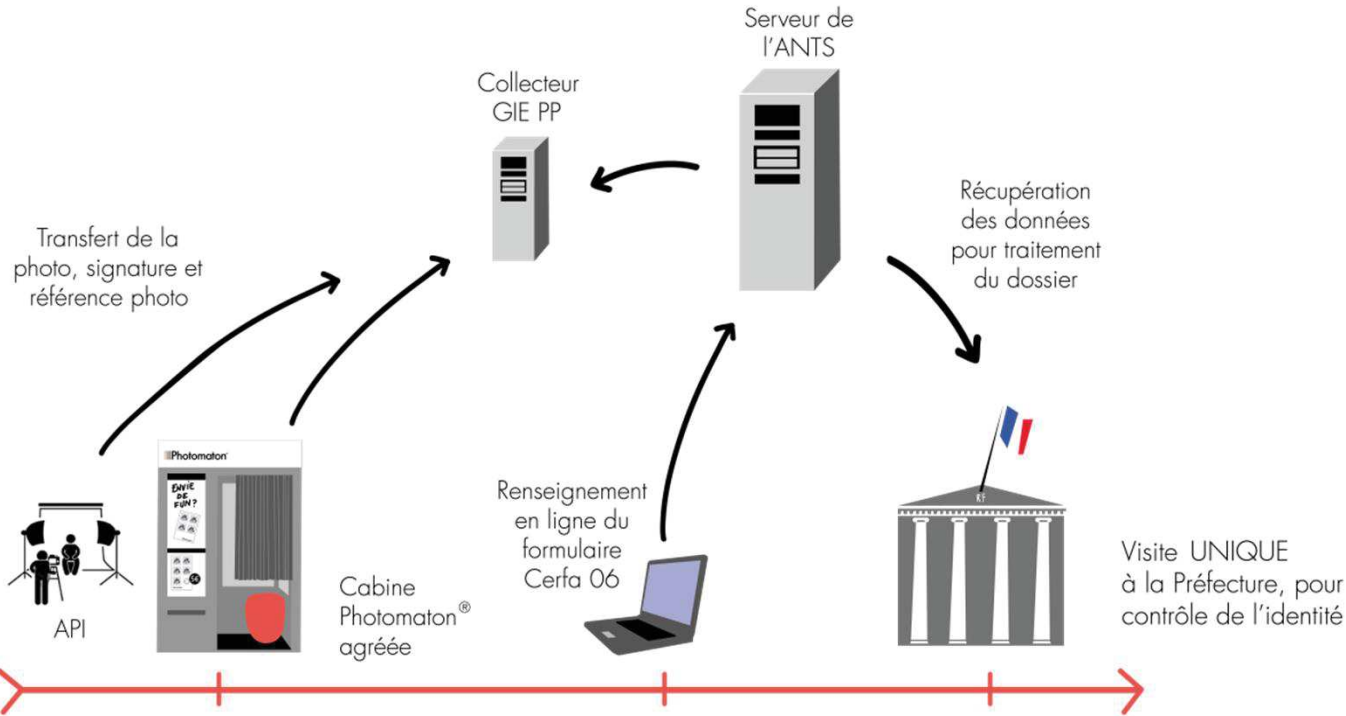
Serveur de l'ANTS

Collecteur GIE PP

Transfert de la photo, signature et référence photo

Récupération des données pour traitement du dossier

Photomaton

ENVIE DE FUN ?

API

Cabine Photomaton® agréée

Renseignement en ligne du formulaire Cerfa 06

RF

Visite UNIQUE à la Préfecture, pour contrôle de l'identité